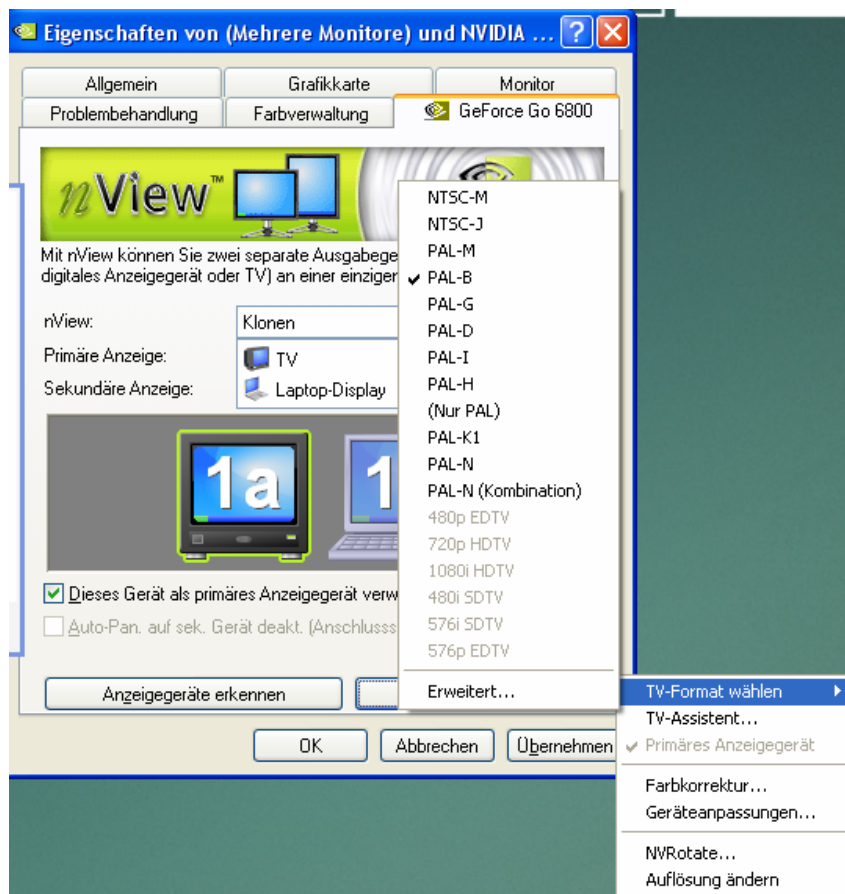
Eigenschaften von (Mehrere Monitore) und NVIDIA ...

Allgemein
Grafikkarte
Monitor
Problembehandlung
Farbverwaltung
GeForce Go 6800

nView™

Mit nView können Sie zwei separate Ausgabege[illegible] digitales Anzeigegerät oder TV) an einer einziger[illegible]

nView: Klonen
Primäre Anzeige: TV
Sekundäre Anzeige: Laptop-Display

1a
1

Dieses Gerät als primäres Anzeigegerät verw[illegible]
Auto-Pan. auf sek. Gerät deakt. (Anschluss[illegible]

Anzeigegeräte erkennen

OK
Abbrechen
Übernehmen

NTSC-M
NTSC-J
PAL-M
PAL-B
PAL-G
PAL-D
PAL-I
PAL-H
(Nur PAL)
PAL-K1
PAL-N
PAL-N (Kombination)
480p EDTV
720p HDTV
1080i HDTV
480i SDTV
576i SDTV
576p EDTV
Erweitert...

TV-Format wählen
TV-Assistent...
Primäres Anzeigegerät
Farbkorrektur...
Geräteanpassungen...
NVRotate...
Auflösung ändern